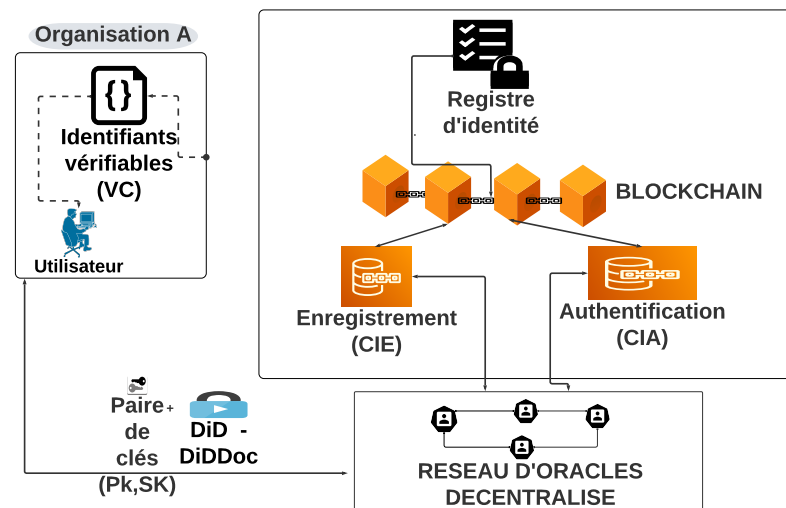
Organisation A

{}

Identifiants vérifiables (VC)

Utilisateur

Registre d'identité

BLOCKCHAIN

Enregistrement (CIE)

Authentification (CIA)

Paire de clés (Pk,SK)

+

DiD - DiDDoc

RESEAU D'ORACLES DECENTRALISE